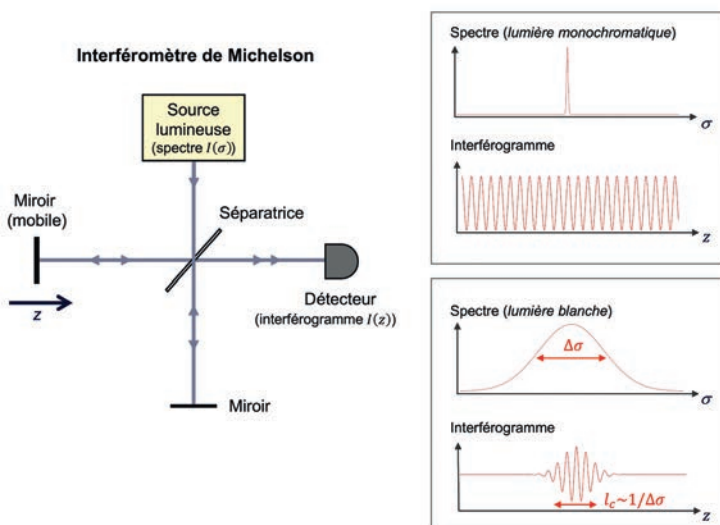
Interféromètre de Michelson

Source lumineuse (spectre $I(\sigma)$)

Miroir (mobile)

Séparatrice

$z$

Détecteur (interférogramme $I(z)$)

Miroir

Spectre (*lumière monochromatique*)

$\sigma$

Interférogramme

$z$

Spectre (*lumière blanche*)

$\Delta\sigma$

$\sigma$

Interférogramme

$l_c \sim 1/\Delta\sigma$

$z$